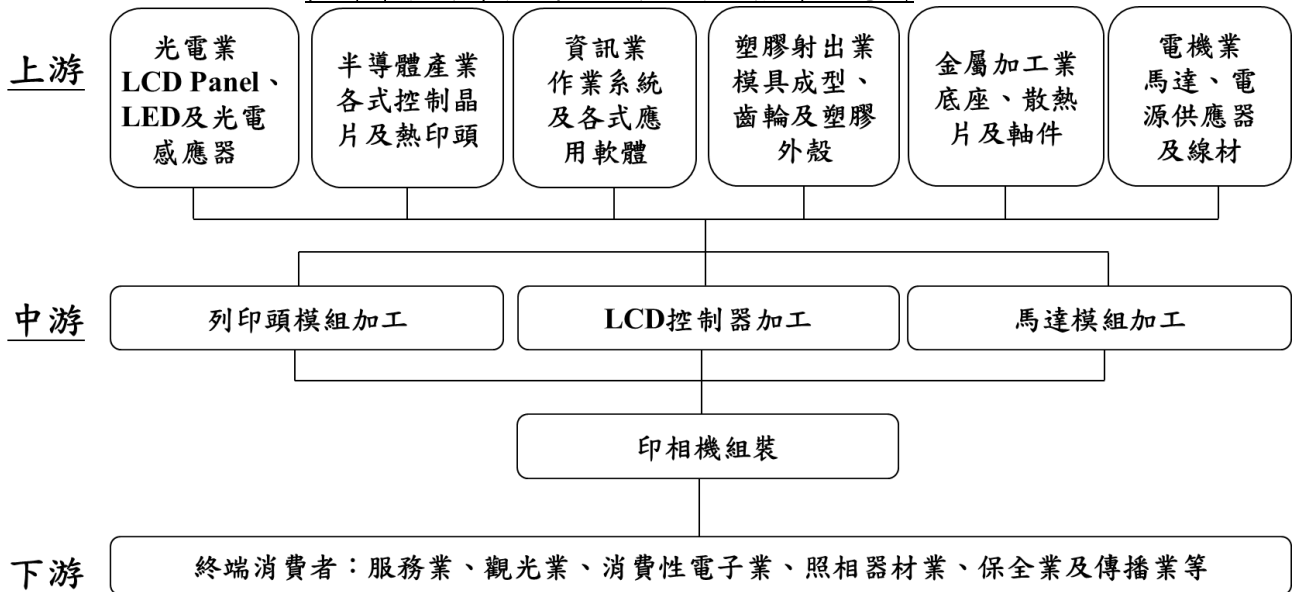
上游

光電業 LCD Panel、LED及光電感應器

半導體產業 各式控制晶片及熱印頭

資訊業 作業系統及各式應用軟體

塑膠射出業 模具成型、齒輪及塑膠外殼

金屬加工業 底座、散熱片及軸件

電機業 馬達、電源供應器及線材

中游

列印頭模組加工

LCD控制器加工

馬達模組加工

印相機組裝

下游

終端消費者：服務業、觀光業、消費性電子業、照相器材業、保全業及傳播業等